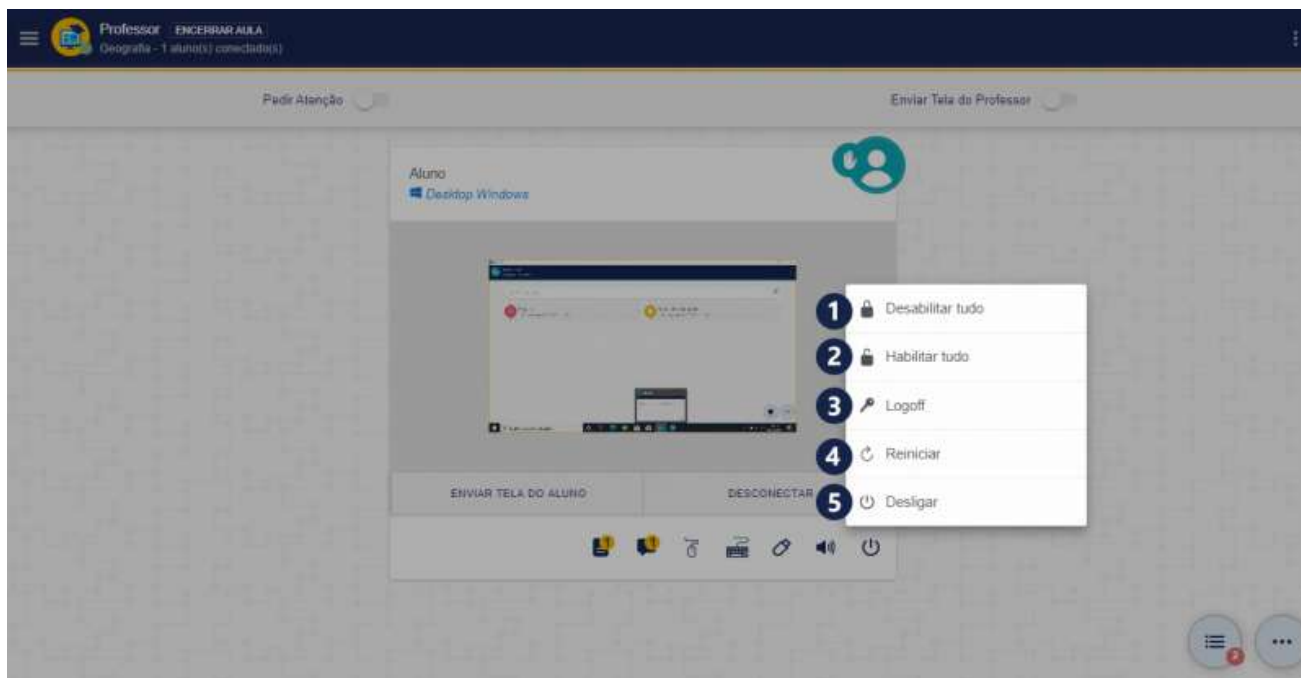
Professor ENCERRAR AULA
Geografia - 1 aluno(s) conectado(s)

Pedir Atenção

Enviar Tela do Professor

Aluno
Desktop Windows

1 Desabilitar tudo
2 Habilitar tudo
3 Logoff
4 Reiniciar
5 Desligar

ENVIAR TELA DO ALUNO

DESCONECTAR

2